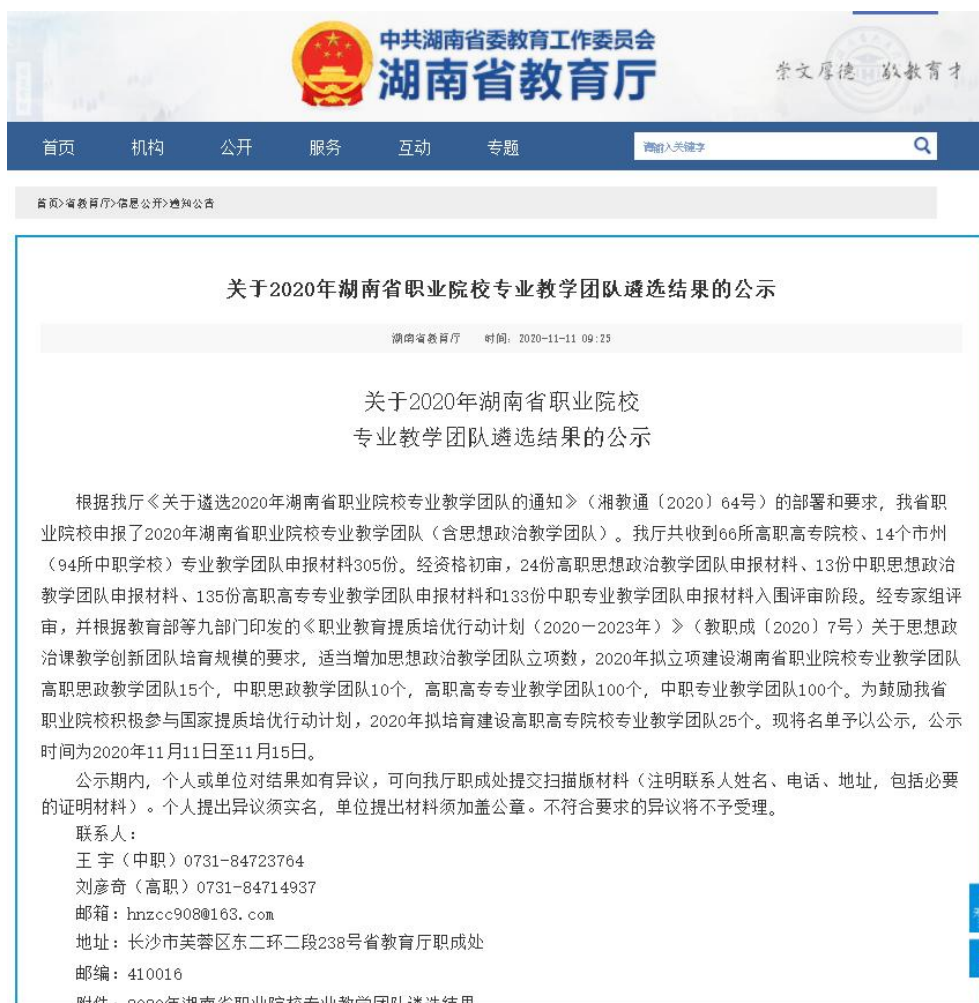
中共湖南省委教育工作委员会
湖南省教育厅

崇文厚德　敬教育才

首页　机构　公开　服务　互动　专题

请输入关键字

首页>省教育厅>信息公开>通知公告

关于2020年湖南省职业院校专业教学团队遴选结果的公示

湖南省教育厅　时间：2020-11-11 09:25

关于2020年湖南省职业院校
专业教学团队遴选结果的公示

根据我厅《关于遴选2020年湖南省职业院校专业教学团队的通知》（湘教通〔2020〕64号）的部署和要求，我省职业院校申报了2020年湖南省职业院校专业教学团队（含思想政治教学团队）。我厅共收到66所高职高专院校、14个市州（94所中职学校）专业教学团队申报材料305份。经资格初审，24份高职思想政治教学团队申报材料、13份中职思想政治教学团队申报材料、135份高职高专专业教学团队申报材料和133份中职专业教学团队申报材料入围评审阶段。经专家组评审，并根据教育部等九部门印发的《职业教育提质培优行动计划（2020—2023年）》（教职成〔2020〕7号）关于思想政治课教学创新团队培育规模的要求，适当增加思想政治教学团队立项数，2020年拟立项建设湖南省职业院校专业教学团队高职思政教学团队15个，中职思政教学团队10个，高职高专专业教学团队100个，中职专业教学团队100个。为鼓励我省职业院校积极参与国家提质培优行动计划，2020年拟培育建设高职高专院校专业教学团队25个。现将名单予以公示，公示时间为2020年11月11日至11月15日。

公示期内，个人或单位对结果如有异议，可向我厅职成处提交扫描版材料（注明联系人姓名、电话、地址，包括必要的证明材料）。个人提出异议须实名，单位提出材料须加盖公章。不符合要求的异议将不予受理。

联系人：
王 宇（中职）0731-84723764
刘彦奇（高职）0731-84714937
邮箱：hnzcc908@163.com
地址：长沙市芙蓉区东二环二段238号省教育厅职成处
邮编：410016
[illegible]